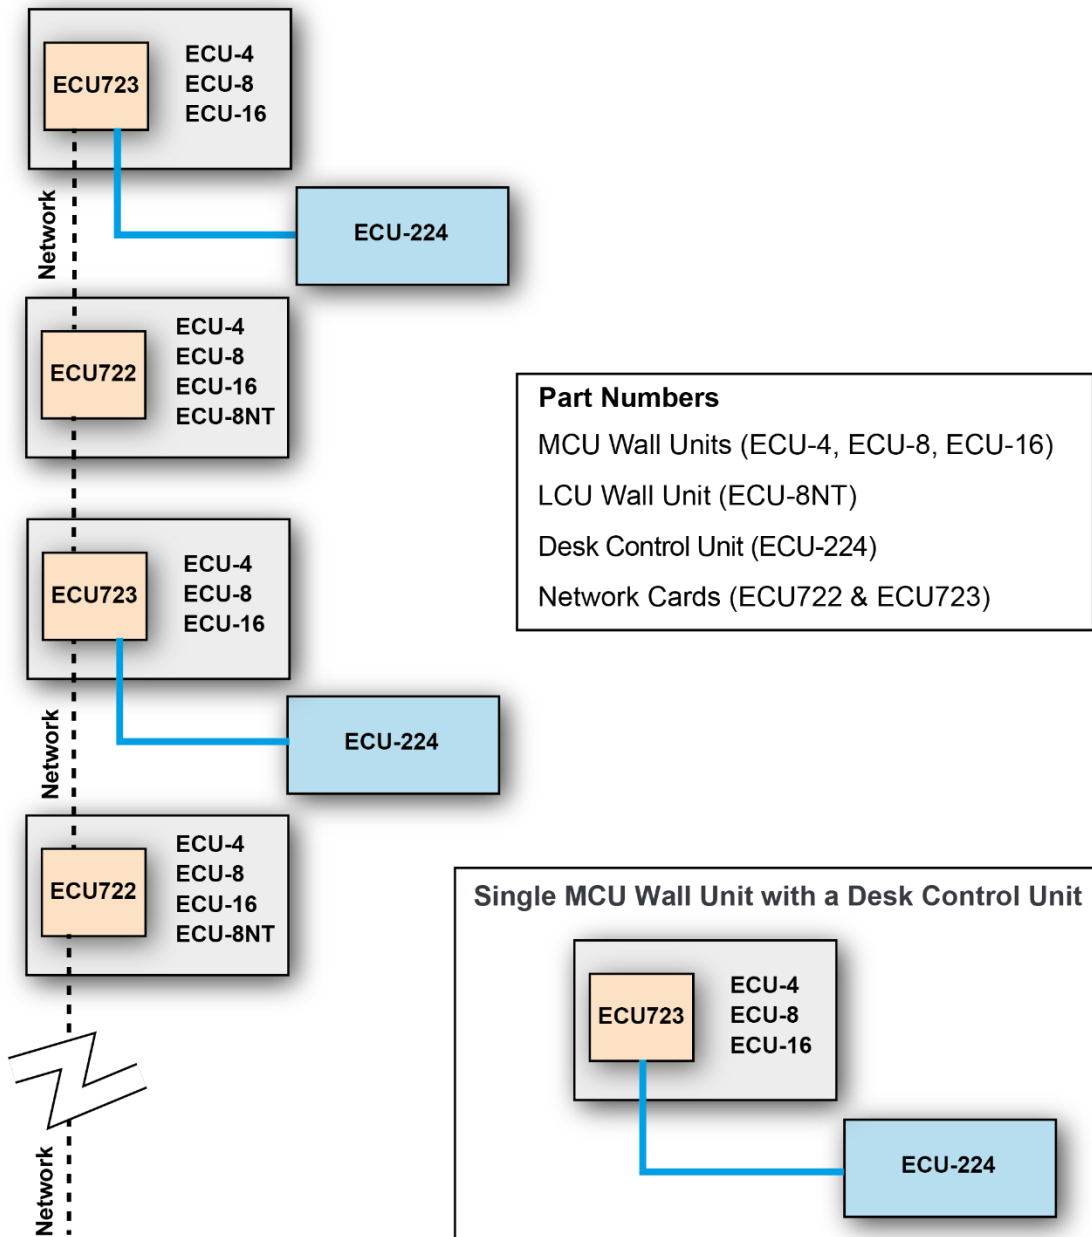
ECU723
ECU-4
ECU-8
ECU-16

Network

ECU-224

ECU722
ECU-4
ECU-8
ECU-16
ECU-8NT

Part Numbers
MCU Wall Units (ECU-4, ECU-8, ECU-16)
LCU Wall Unit (ECU-8NT)
Desk Control Unit (ECU-224)
Network Cards (ECU722 & ECU723)

ECU723
ECU-4
ECU-8
ECU-16

Network

ECU-224

ECU722
ECU-4
ECU-8
ECU-16
ECU-8NT

Single MCU Wall Unit with a Desk Control Unit

ECU723
ECU-4
ECU-8
ECU-16

ECU-224

Network